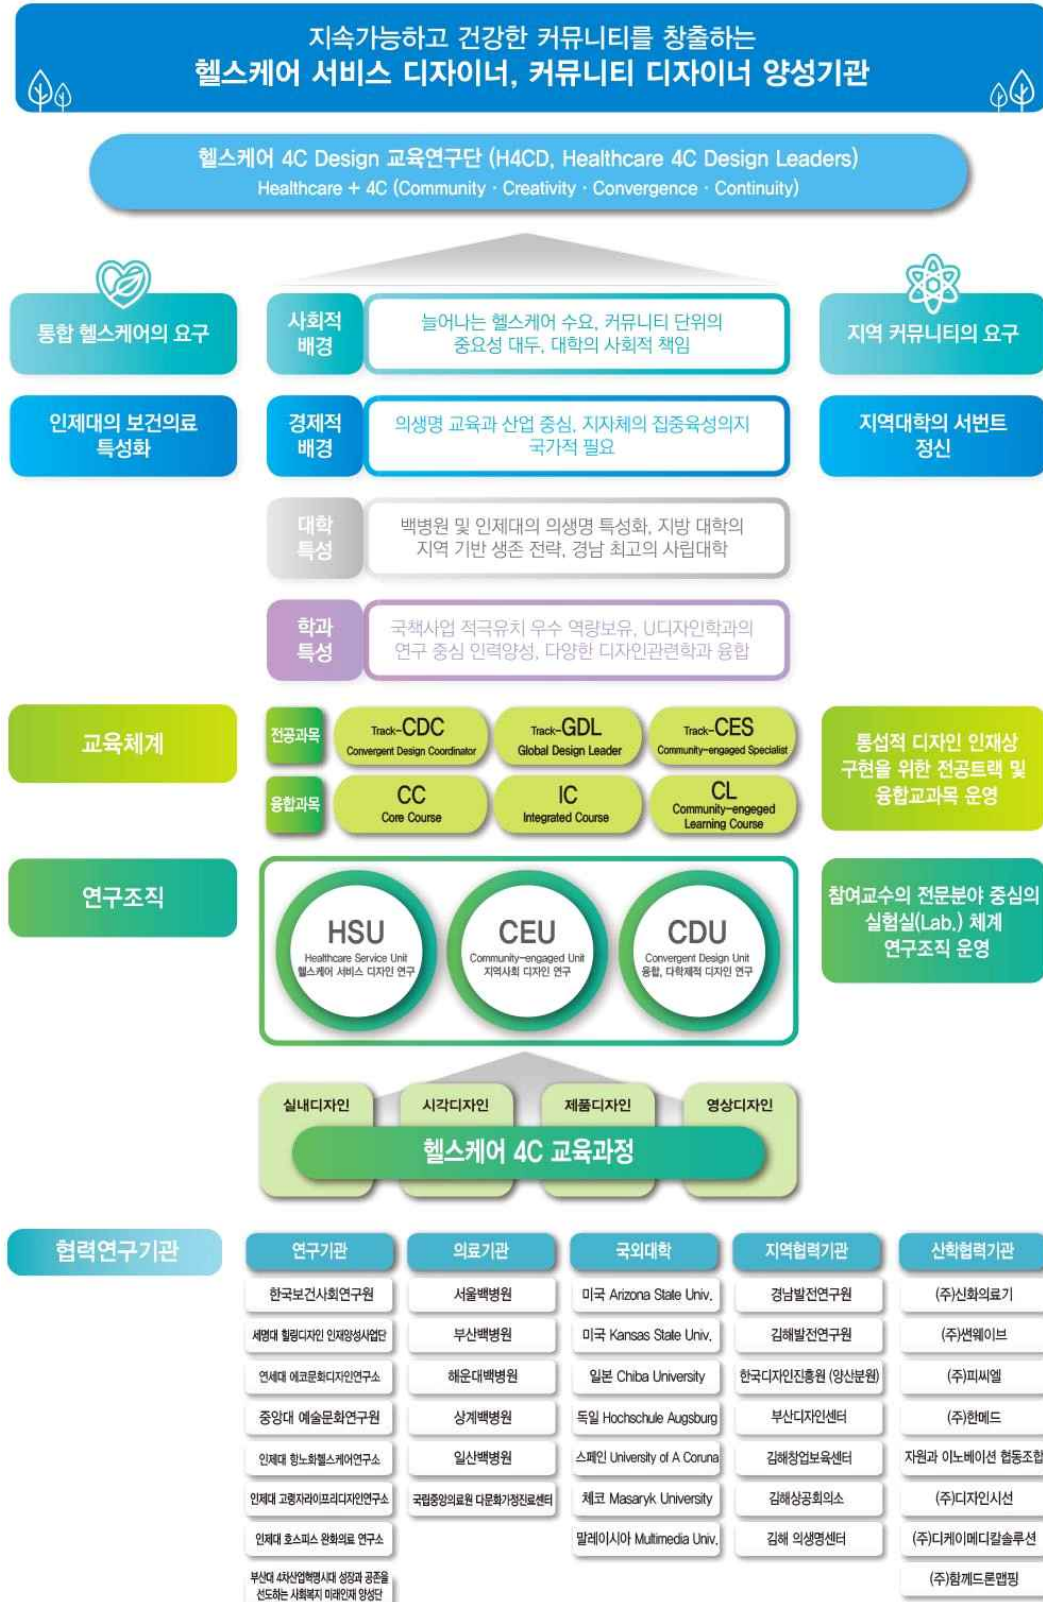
지속가능하고 건강한 커뮤니티를 창출하는
헬스케어 서비스 디자이너, 커뮤니티 디자이너 양성기관

헬스케어 4C Design 교육연구단 (H4CD, Healthcare 4C Design Leaders)
Healthcare + 4C (Community · Creativity · Convergence · Continuity)

통합 헬스케어의 요구

사회적 배경

늘어나는 헬스케어 수요, 커뮤니티 단위의 중요성 대두, 대학의 사회적 책임

지역 커뮤니티의 요구

인제대의 보건의료 특성화

경제적 배경

의생명 교육과 산업 중심, 지자체의 집중육성의지 국가적 필요

지역대학의 서번트 정신

대학 특성

백병원 및 인제대의 의생명 특성화, 지방 대학의 지역 기반 생존 전략, 경남 최고의 사립대학

학과 특성

국책사업 적극유치 우수 역량보유, U디자인학과의 연구 중심 인력양성, 다양한 디자인관련학과 융합

교육체계

전공과목

Track-CDC Convergent Design Coordinator

Track-GDL Global Design Leader

Track-CES Community-engaged Specialist

융합과목

CC Core Course

IC Integrated Course

CL Community-engaged Learning Course

통섭적 디자인 인재상 구현을 위한 전공트랙 및 융합교과목 운영

연구조직

HSU Healthcare Service Unit 헬스케어 서비스 디자인 연구

CEU Community-engaged Unit 지역사회 디자인 연구

CDU Convergent Design Unit 융합, 다학제적 디자인 연구

참여교수의 전문분야 중심의 실험실(Lab.) 체계 연구조직 운영

실내디자인

시각디자인

제품디자인

영상디자인

헬스케어 4C 교육과정

협력연구기관

| 연구기관 | 의료기관 | 국외대학 | 지역협력기관 | 산학협력기관 |
|---|---|---|---|---|
| 한국보건사회연구원 | 서울백병원 | 미국 Arizona State Univ. | 경남발전연구원 | (주)신화의료기 |
| 세명대 힐링디자인 인재양성사업단 | 부산백병원 | 미국 Kansas State Univ. | 김해발전연구원 | (주)썬웨이브 |
| 연세대 에코문화디자인연구소 | 해운대백병원 | 일본 Chiba University | 한국디자인진흥원 (양산분원) | (주)피씨엘 |
| 중앙대 예술문화연구원 | 상계백병원 | 독일 Hochschule Augsburg | 부산디자인센터 | (주)한메드 |
| 인제대 항노화헬스케어연구소 | 일산백병원 | 스페인 University of A Coruna | 김해창업보육센터 | 자원과 이노베이션 협동조합 |
| 인제대 고령자라이프디자인연구소 | 국립중앙의료원 다문화가정진료센터 | 체코 Masaryk University | 김해상공회의소 | (주)디자인시선 |
| 인제대 호스피스 완화의료 연구소 | | 말레이시아 Multimedia Univ. | 김해 의생명센터 | (주)디케이메디칼솔루션 |
| 부산대 4차산업혁명시대 성장과 공존을 선도하는 사회복지 미래인재 양성단 | | | | (주)힘께드론맵핑 |